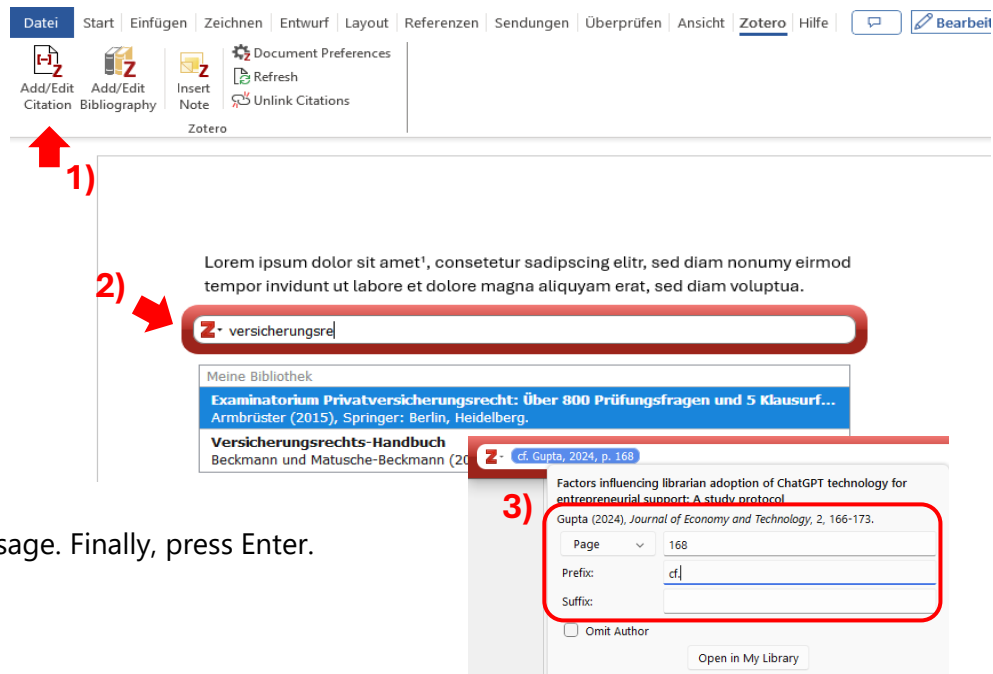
Datei Start Einfügen Zeichnen Entwurf Layout Referenzen Sendungen Überprüfen Ansicht Zotero Hilfe Bearbeit

Add/Edit Citation
Add/Edit Bibliography
Insert Note
Document Preferences
Refresh
Unlink Citations
Zotero

1)

Lorem ipsum dolor sit amet¹, consetetur sadipscing elitr, sed diam nonumy eirmod tempor invidunt ut labore et dolore magna aliquyam erat, sed diam voluptua.

2)

versicherungsre

Meine Bibliothek
Examinatorium Privatversicherungsrecht: Über 800 Prüfungsfragen und 5 Klausurf...
Armbrüster (2015), Springer: Berlin, Heidelberg.
Versicherungsrechts-Handbuch
Beckmann und Matusche-Beckmann (20

cf. Gupta, 2024, p. 168
Factors influencing librarian adoption of ChatGPT technology for entrepreneurial support: A study protocol

3)

Gupta (2024), *Journal of Economy and Technology*, 2, 166-173.
Page 168
Prefix: cf.
Suffix:
Omit Author
Open in My Library

sage. Finally, press Enter.